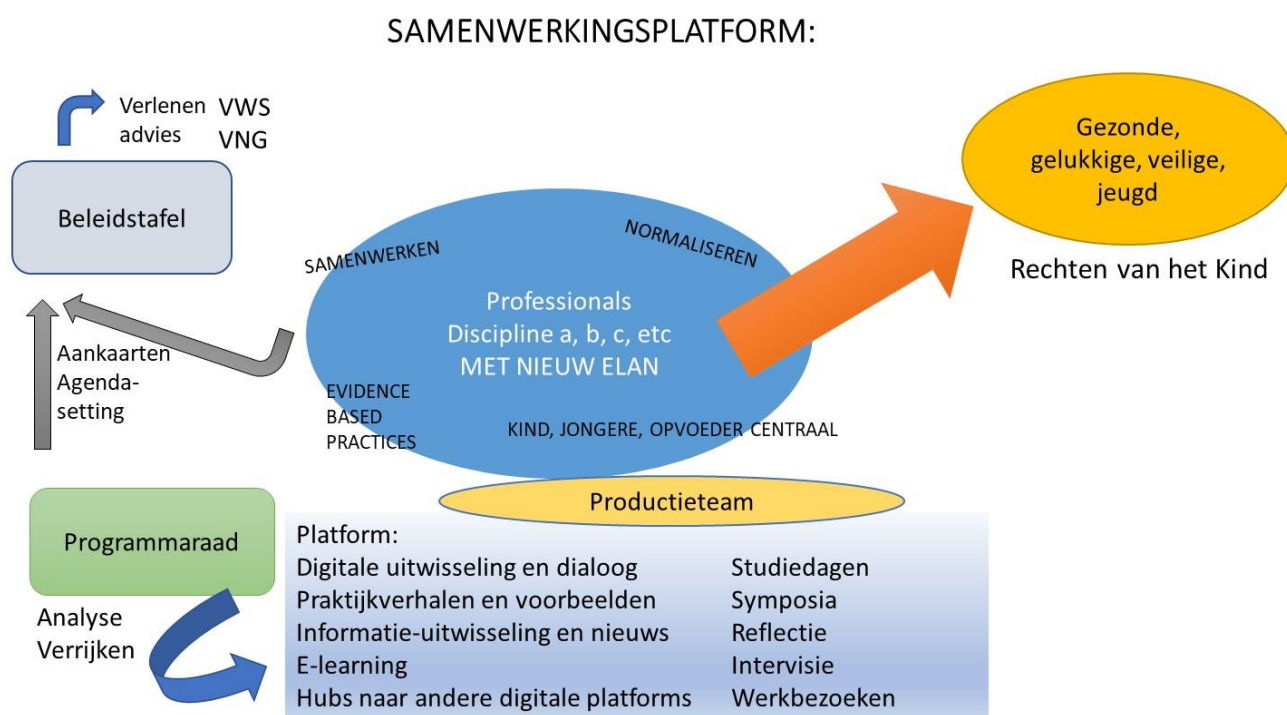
SAMENWERKINGSPLATFORM:

Verlenen advies

VWS
VNG

Beleidstafel

Gezonde, gelukkige, veilige, jeugd

Rechten van het Kind

SAMENWERKEN

NORMALISEREN

Professionals
Discipline a, b, c, etc
MET NIEUW ELAN

Aankaarten
Agenda-setting

EVIDENCE BASED PRACTICES

KIND, JONGERE, OPVOEDER CENTRAAL

Productieteam

Programmaraad

Analyse
Verrijken

Platform:

| | |
|---|---|
| Digitale uitwisseling en dialoog | Studiedagen |
| Praktijkverhalen en voorbeelden | Symposia |
| Informatie-uitwisseling en nieuws | Reflectie |
| E-learning | Intervisie |
| Hubs naar andere digitale platforms | Werkbezoeken |